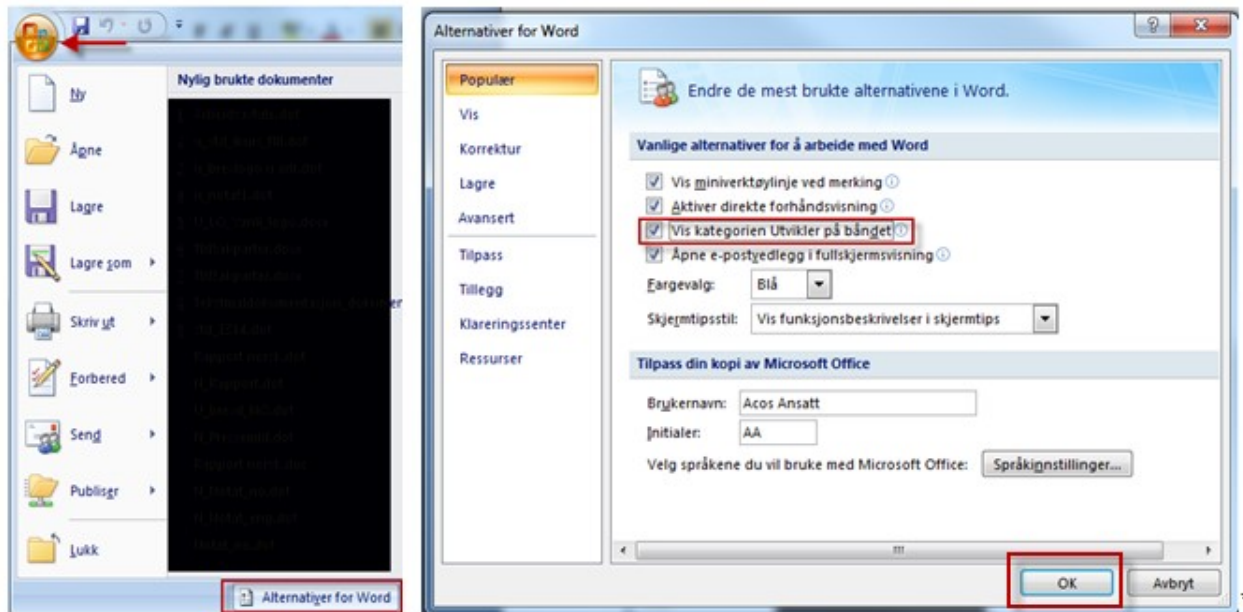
Nylig brukte dokumenter

Ny

Åpne

Lagre

Lagre som

Skriv ut

Forbered

Send

Publiser

Lukk

Alternativer for Word

Alternativer for Word

Populær
Vis
Korrektur
Lagre
Avansert
Tilpass
Tillegg
Klareringssenter
Ressurser

Endre de mest brukte alternativene i Word.

Vanlige alternativer for å arbeide med Word

Vis miniverktøylinje ved merking
Aktiver direkte forhåndsvisning
Vis kategorien Utvikler på båndet
Åpne e-postvedlegg i fullskjermsvisning

Fargevalg: Blå

Skjermtipsstil: Vis funksjonsbeskrivelser i skjermtips

Tilpass din kopi av Microsoft Office

Brukernavn: Acos Ansatt

Initialer: AA

Velg språkene du vil bruke med Microsoft Office: Språkinnstillinger...

OK

Avbryt